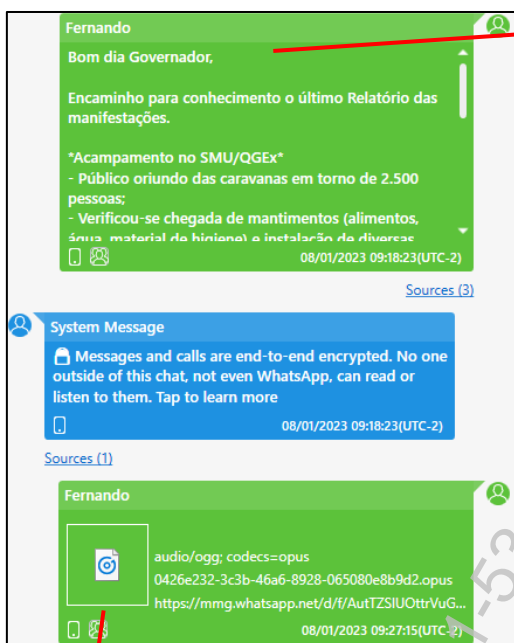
Fernando

Bom dia Governador,

Encaminho para conhecimento o último Relatório das manifestações.

*Acampamento no SMU/QGEx*
- Público oriundo das caravanas em torno de 2.500 pessoas;
- Verificou-se chegada de mantimentos (alimentos, água, material de higiene) e instalação de diversas

08/01/2023 09:18:23(UTC-2)

Sources (3)

System Message

Messages and calls are end-to-end encrypted. No one outside of this chat, not even WhatsApp, can read or listen to them. Tap to learn more

08/01/2023 09:18:23(UTC-2)

Sources (1)

Fernando

audio/ogg; codecs=opus
0426e232-3c3b-46a6-8928-065080e8b9d2.opus
https://mmg.whatsapp.net/d/f/AutTZSIUOttrVuG...

08/01/2023 09:27:15(UTC-2)

1-53